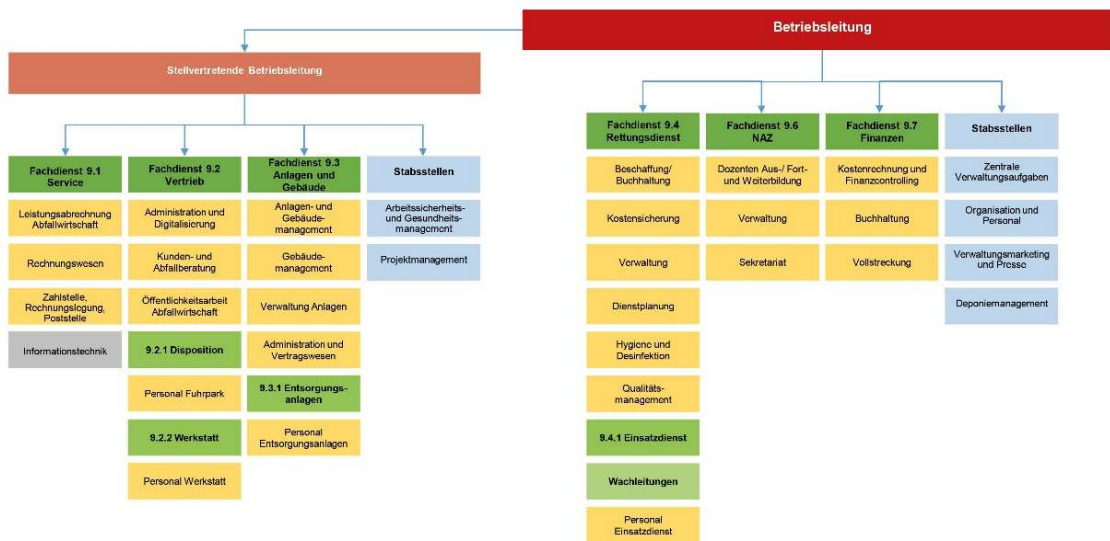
Betriebsleitung

Stellvertretende Betriebsleitung

Fachdienst 9.1 Service

Leistungsabrechnung Abfallwirtschaft

Rechnungswesen

Zahlstelle, Rechnungslegung, Poststelle

Informationstechnik

Fachdienst 9.2 Vertrieb

Administration und Digitalisierung

Kunden- und Abfallberatung

Öffentlichkeitsarbeit Abfallwirtschaft

9.2.1 Disposition

Personal Fuhrpark

9.2.2 Werkstatt

Personal Werkstatt

Fachdienst 9.3 Anlagen und Gebäude

Anlagen- und Gebäudemanagement

Gebäudemanagement

Verwaltung Anlagen

Administration und Vertragswesen

9.3.1 Entsorgungsanlagen

Personal Entsorgungsanlagen

Stabsstellen

Arbeitssicherheits- und Gesundheitsmanagement

Projektmanagement

Fachdienst 9.4 Rettungsdienst

Beschaffung/ Buchhaltung

Kostensicherung

Verwaltung

Dienstplanung

Hygiene und Desinfektion

Qualitätsmanagement

9.4.1 Einsatzdienst

Wachleitungen

Personal Einsatzdienst

Fachdienst 9.6 NAZ

Dozenten Aus-/ Fort- und Weiterbildung

Verwaltung

Sekretariat

Fachdienst 9.7 Finanzen

Kostenrechnung und Finanzcontrolling

Buchhaltung

Vollstreckung

Stabsstellen

Zentrale Verwaltungsaufgaben

Organisation und Personal

Verwaltungsmarketing und Presse

Deponiemanagement